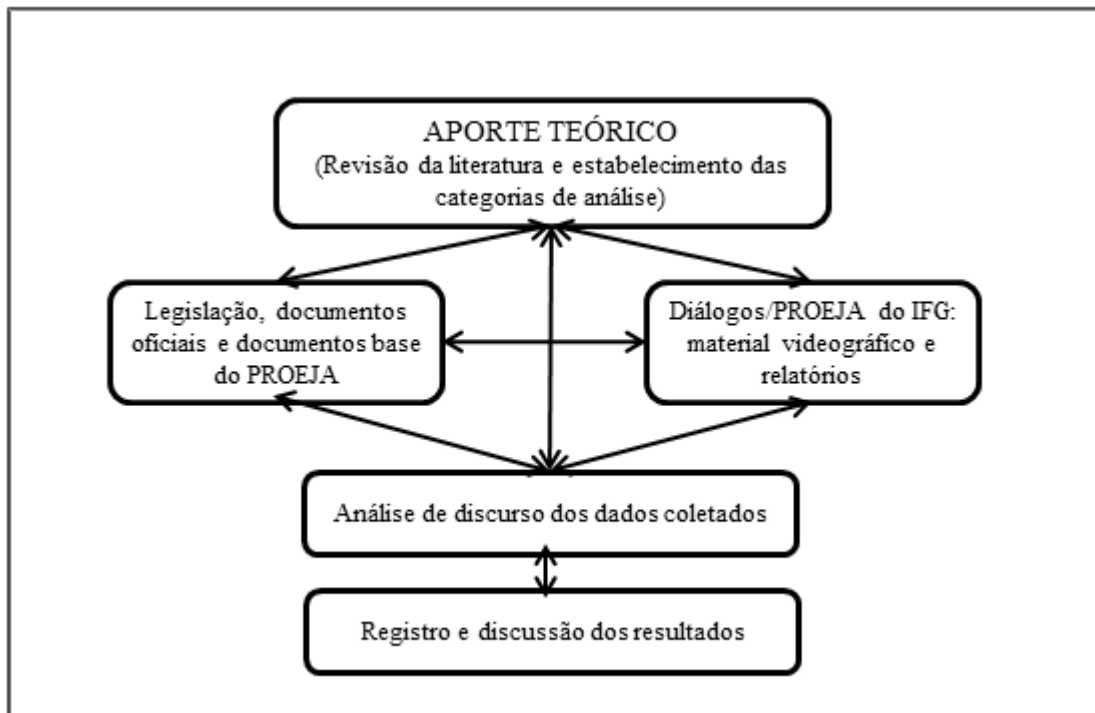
APORTE TEÓRICO
(Revisão da literatura e estabelecimento das categorias de análise)

Legislação, documentos oficiais e documentos base do PROEJA

Diálogos/PROEJA do IFG: material videográfico e relatórios

Análise de discurso dos dados coletados

Registro e discussão dos resultados